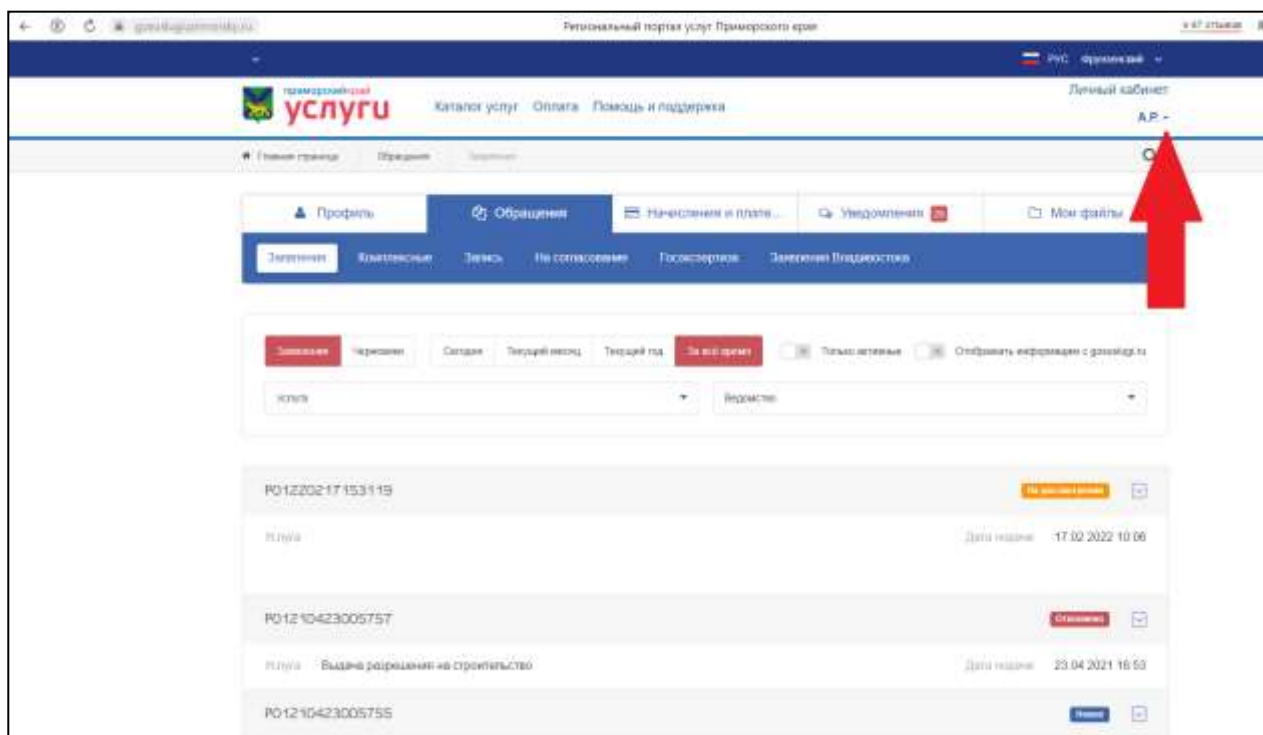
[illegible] Региональный портал услуг Приморского края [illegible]

РУС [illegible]

Приморский край
услуги

Каталог услуг Оплата Помощь и поддержка

Личный кабинет
А.Р.

Главная страница Обращения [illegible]

Профиль Обращения Начисления и плате... Уведомления 26 Мои файлы

Заявления Комплексные Запись На согласование Госэкспертиза Заявления Владивостока

Заявления Черновики Сегодня Текущий месяц Текущий год За всё время Только активные Отображать информацию с gosuslugi.ru

Услуга Ведомство

P01220217153119
На рассмотрении
Услуга Дата подачи 17.02.2022 10:06

P01210423005757
Отклонено
Услуга Выдача разрешения на строительство Дата подачи 23.04.2021 16:53

P01210423005755
Новое